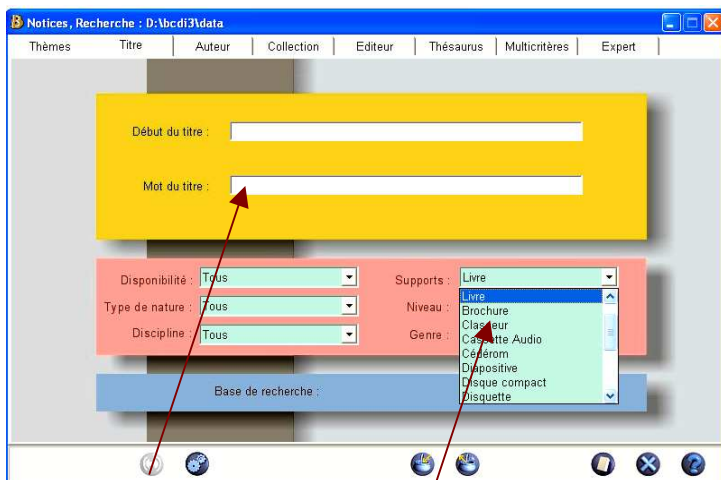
Notices, Recherche : D:\bcdi3\data

Thèmes | Titre | Auteur | Collection | Editeur | Thésaurus | Multicritères | Expert

Début du titre :

Mot du titre :

Disponibilité : Tous

Type de nature : Tous

Discipline : Tous

Supports : Livre

Niveau :

Genre :

Livre
Brochure
Classeur
Cassette Audio
Cédérom
Diapositive
Disque compact
Disquette

Base de recherche :